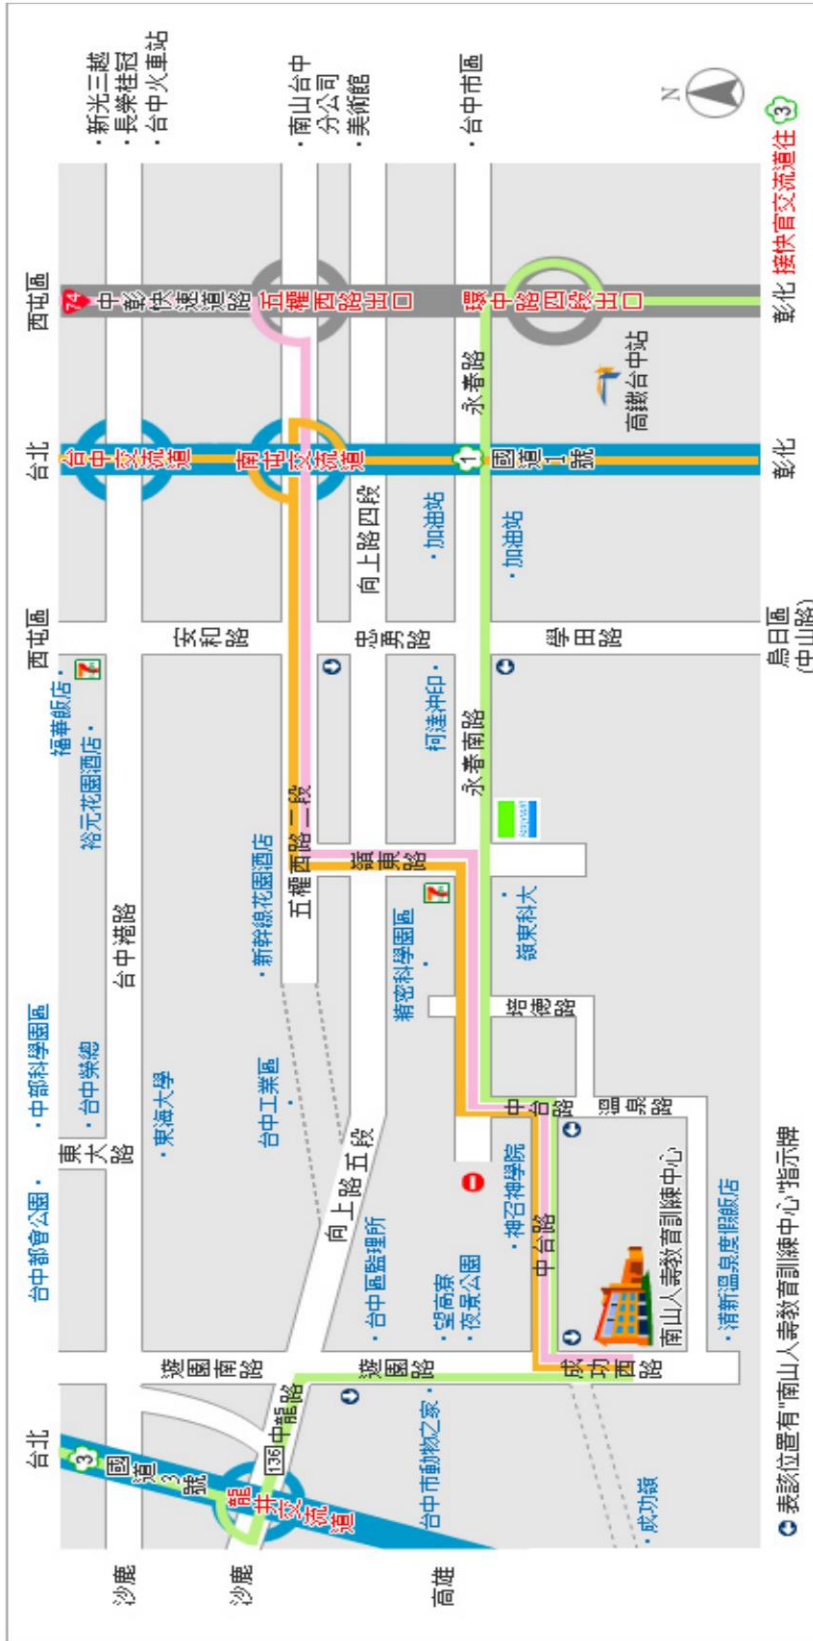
·新光三越
·長榮桂冠
·台中火車站

·南山台中分公司
·美術館

·台中市區

N

接快官交流道往 3 彰化

西屯區
74 中彰快速道路
五權西路出口
環中路四段出口

永春路
高鐵台中站

台北
台中交流道
南屯交流道
1 國道1號
彰化

向上路四段
·加油站
·加油站

西屯區
安和路
忠勇路
學田路
烏日區(中山路)

·福華飯店
·裕元花園酒店
柯達沖印·
永春南路

台中港路
·新幹線花園酒店
五權西路二段
嶺東路
精密科學園區
·嶺東科大

培德路

·中部科學園區
·台中榮總
東大路
·東海大學
台中工業區
向上路五段

中台路
溫泉路

台中都會公園·
·台中區監理所
·望高寮
夜景公園
·神召神學院
中台路
南山人壽教育訓練中心
·清新溫泉度假飯店

遊園南路
遊園路
成功西路

台北
3 國道3號
136 中龍路
龍井交流道
台中市動物之家·
·成功嶺

沙鹿
沙鹿
高雄

表該位置有"南山人壽教育訓練中心"指示牌